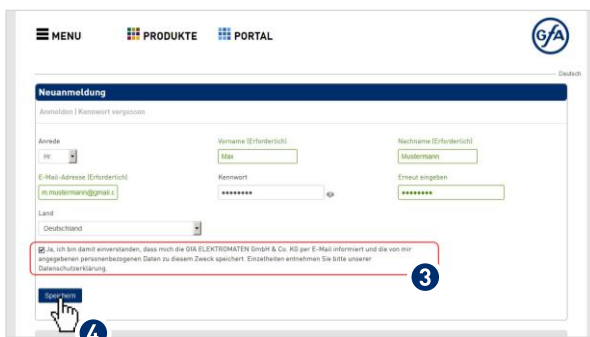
MENU PRODUKTE PORTAL

G/A

Deutsch

Neuanmeldung

Anmelden | Kennwort vergessen

Anrede
Hr

Vorname (Erforderlich)
Max

Nachname (Erforderlich)
Mustermann

E-Mail-Adresse (Erforderlich)
m.mustermann@gmail.c

Kennwort
••••••••

Erneut eingeben
••••••••

Land
Deutschland

Ja, ich bin damit einverstanden, dass mich die GfA ELEKTROMATEN GmbH & Co. KG per E-Mail informiert und die von mir angegebenen personenbezogenen Daten zu diesem Zweck speichert. Einzelheiten entnehmen Sie bitte unserer Datenschutzerklärung.

3

Speichern

4